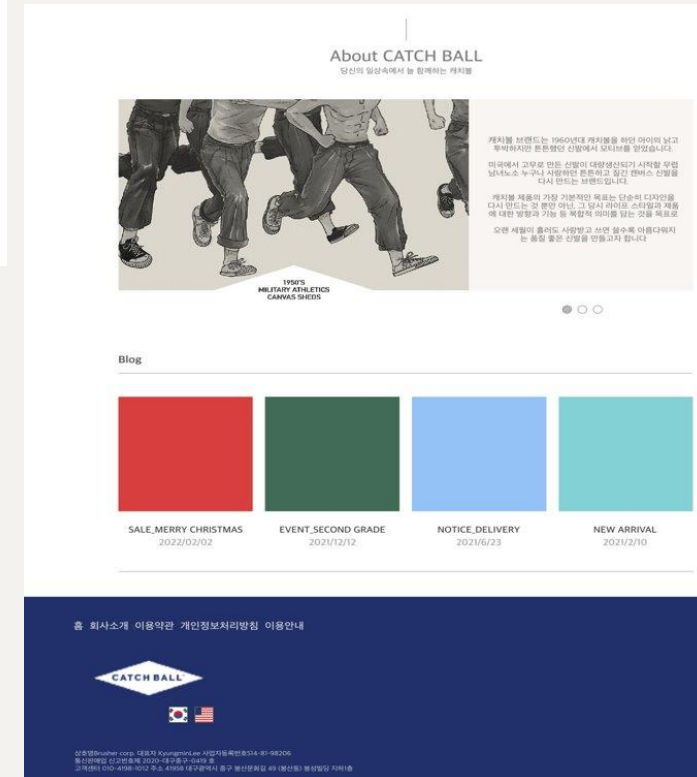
About CATCH BALL

당신의 일상속에서 늘 함께하는 캐치볼

1950'S
MILITARY ATHLETICS
CANVAS SHOES

캐치볼 브랜드는 1960년대 캐치볼을 하던 아이의 낡고 투박하지만 튼튼했던 신발에서 모티브를 얻었습니다.

미국에서 고무로 만든 신발이 대량생산되기 시작할 무렵 남녀노소 누구나 사랑하던 튼튼하고 질긴 캔버스 신발을 다시 만드는 브랜드입니다.

캐치볼 제품의 가장 기본적인 목표는 단순히 디자인을 다시 만드는 것 뿐만 아닌, 그 당시 라이프 스타일과 제품에 대한 방향과 기능 등 복합적 의미를 담는 것을 목표로

오랜 세월이 흘러도 사랑받고 쓰면 쓸수록 아름다워지는 품질 좋은 신발을 만들고자 합니다

Blog

SALE_MERRY CHRISTMAS
2022/02/02

EVENT_SECOND GRADE
2021/12/12

NOTICE_DELIVERY
2021/6/23

NEW ARRIVAL
2021/2/10

홈 회사소개 이용약관 개인정보처리방침 이용안내

CATCH BALL

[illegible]